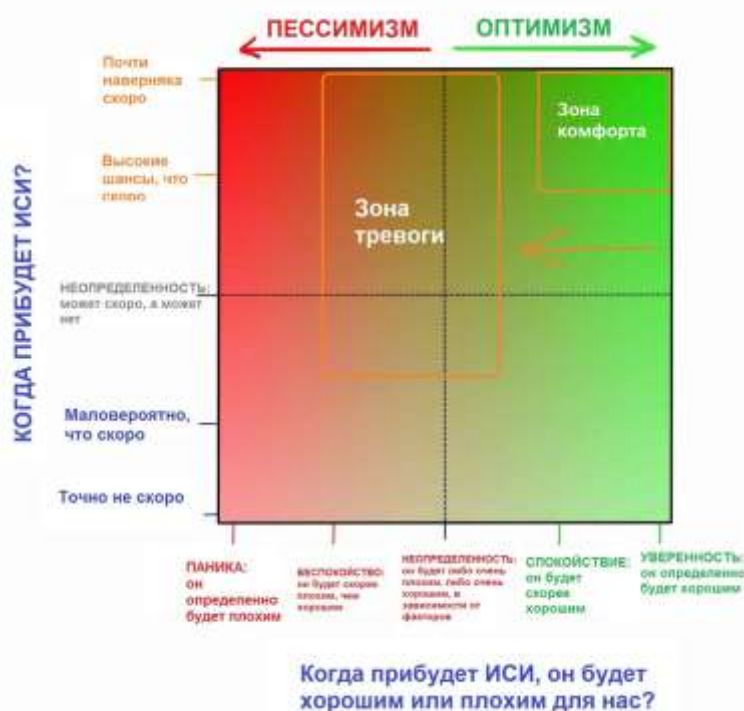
ПЕССИМИЗМ ОПТИМИЗМ

КОГДА ПРИБУДЕТ ИСИ?

Почти наверняка скоро

Высокие шансы, что скоро

НЕОПРЕДЕЛЕННОСТЬ: может скоро, а может нет

Маловероятно, что скоро

Точно не скоро

Зона комфорта

Зона тревоги

ПАНИКА: он определенно будет плохим

БЕСПОКОЙСТВО: он будет скорее плохим, чем хорошим

НЕОПРЕДЕЛЕННОСТЬ: он будет либо очень плохим, либо очень хорошим, в зависимости от факторов

СПОКОЙСТВИЕ: он будет скорее хорошим

УВЕРЕННОСТЬ: он определенно будет хорошим

Когда прибудет ИСИ, он будет хорошим или плохим для нас?